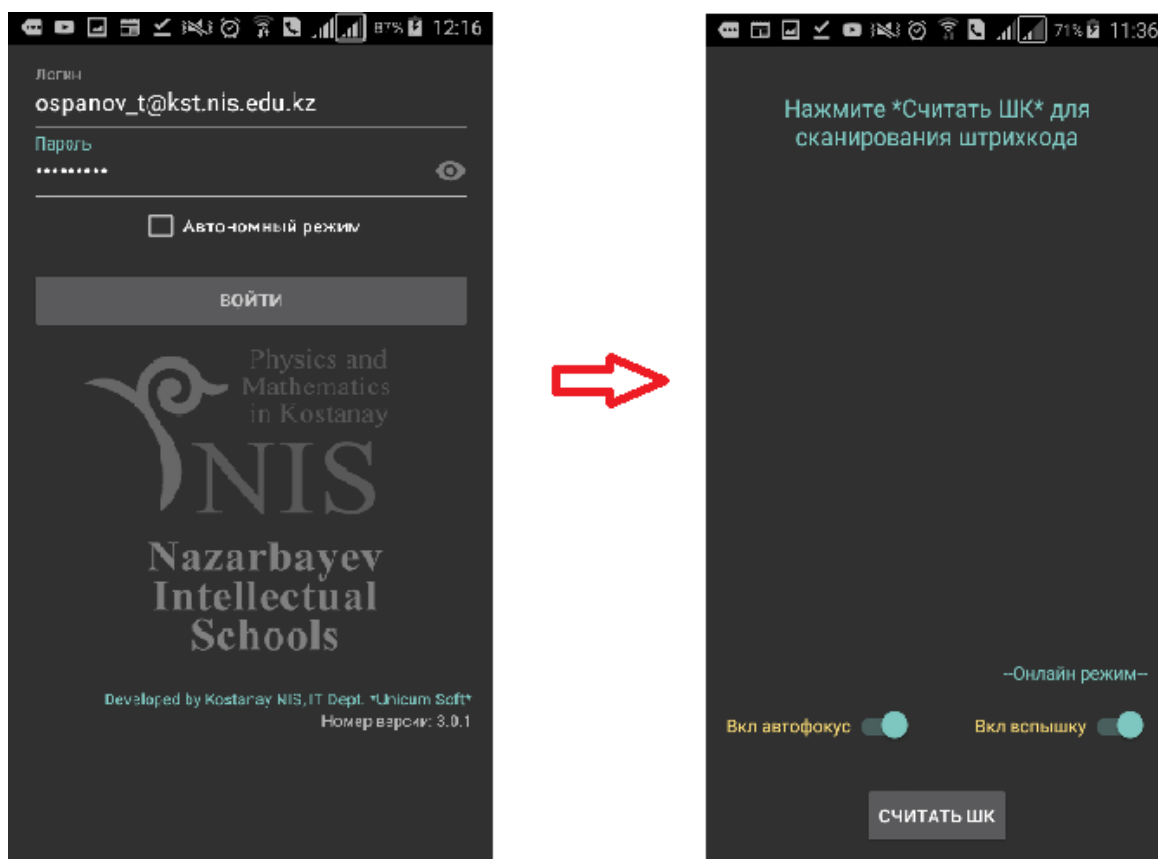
87% 12:16

Логин
ospanov_t@kst.nis.edu.kz
Пароль
••••••••••

Автономный режим

ВОЙТИ

Physics and Mathematics in Kostanay

NIS

Nazarbayev Intellectual Schools

Developed by Kostanay NIS, IT Dept. *Unicum Soft*
Номер версии: 3.0.1

71% 11:36

Нажмите *Считать ШК* для сканирования штрихкода

--Онлайн режим--

Вкл автофокус

Вкл вспышку

СЧИТАТЬ ШК